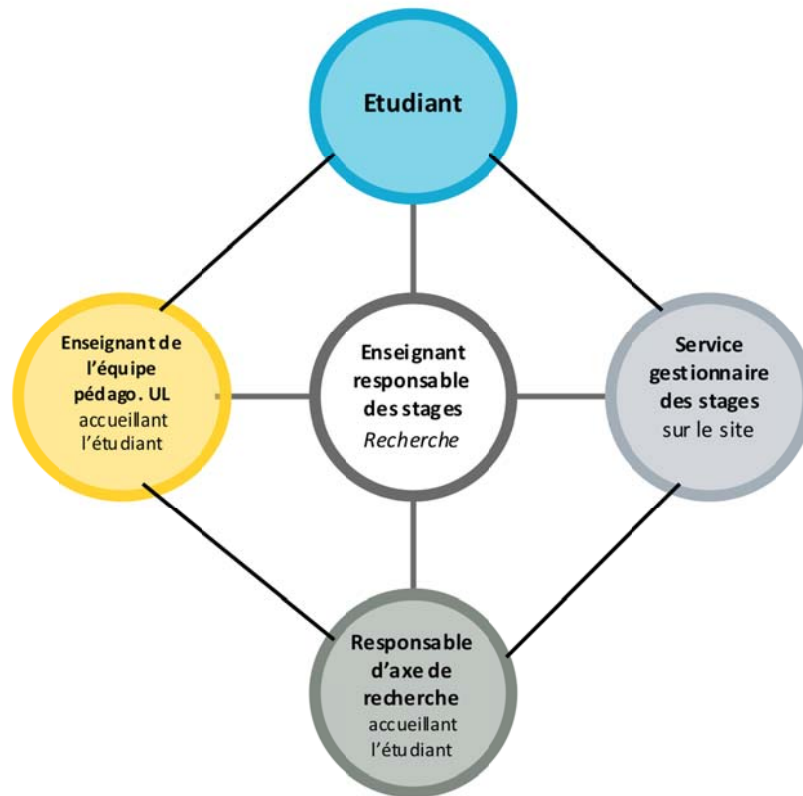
Etudiant

Enseignant de l'équipe pédago. UL accueillant l'étudiant

Enseignant responsable des stages Recherche

Service gestionnaire des stages sur le site

Responsable d'axe de recherche accueillant l'étudiant